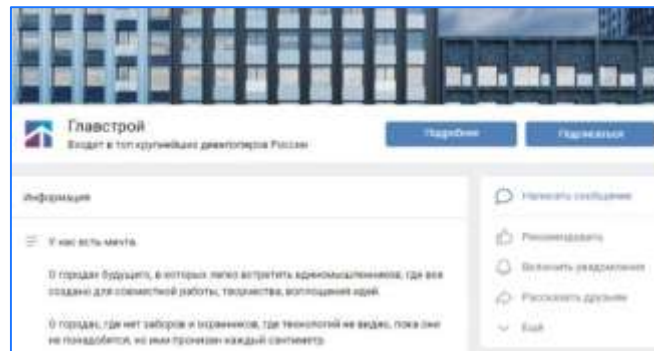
Главстрой
Входит в топ крупнейших девелоперов России

Подробнее

Подписаться

Информация

У нас есть мечта.

О городах будущего, в которых легко встретить единомышленников, где все создано для совместной работы, творчества, воплощения идей.

О городах, где нет заборов и ограничений, где технологий не видно, пока они не понадобятся, но ими пронизан каждый сантиметр.

Написать сообщение

Рекомендовать

Включить уведомления

Рассказать друзьям

Ещё